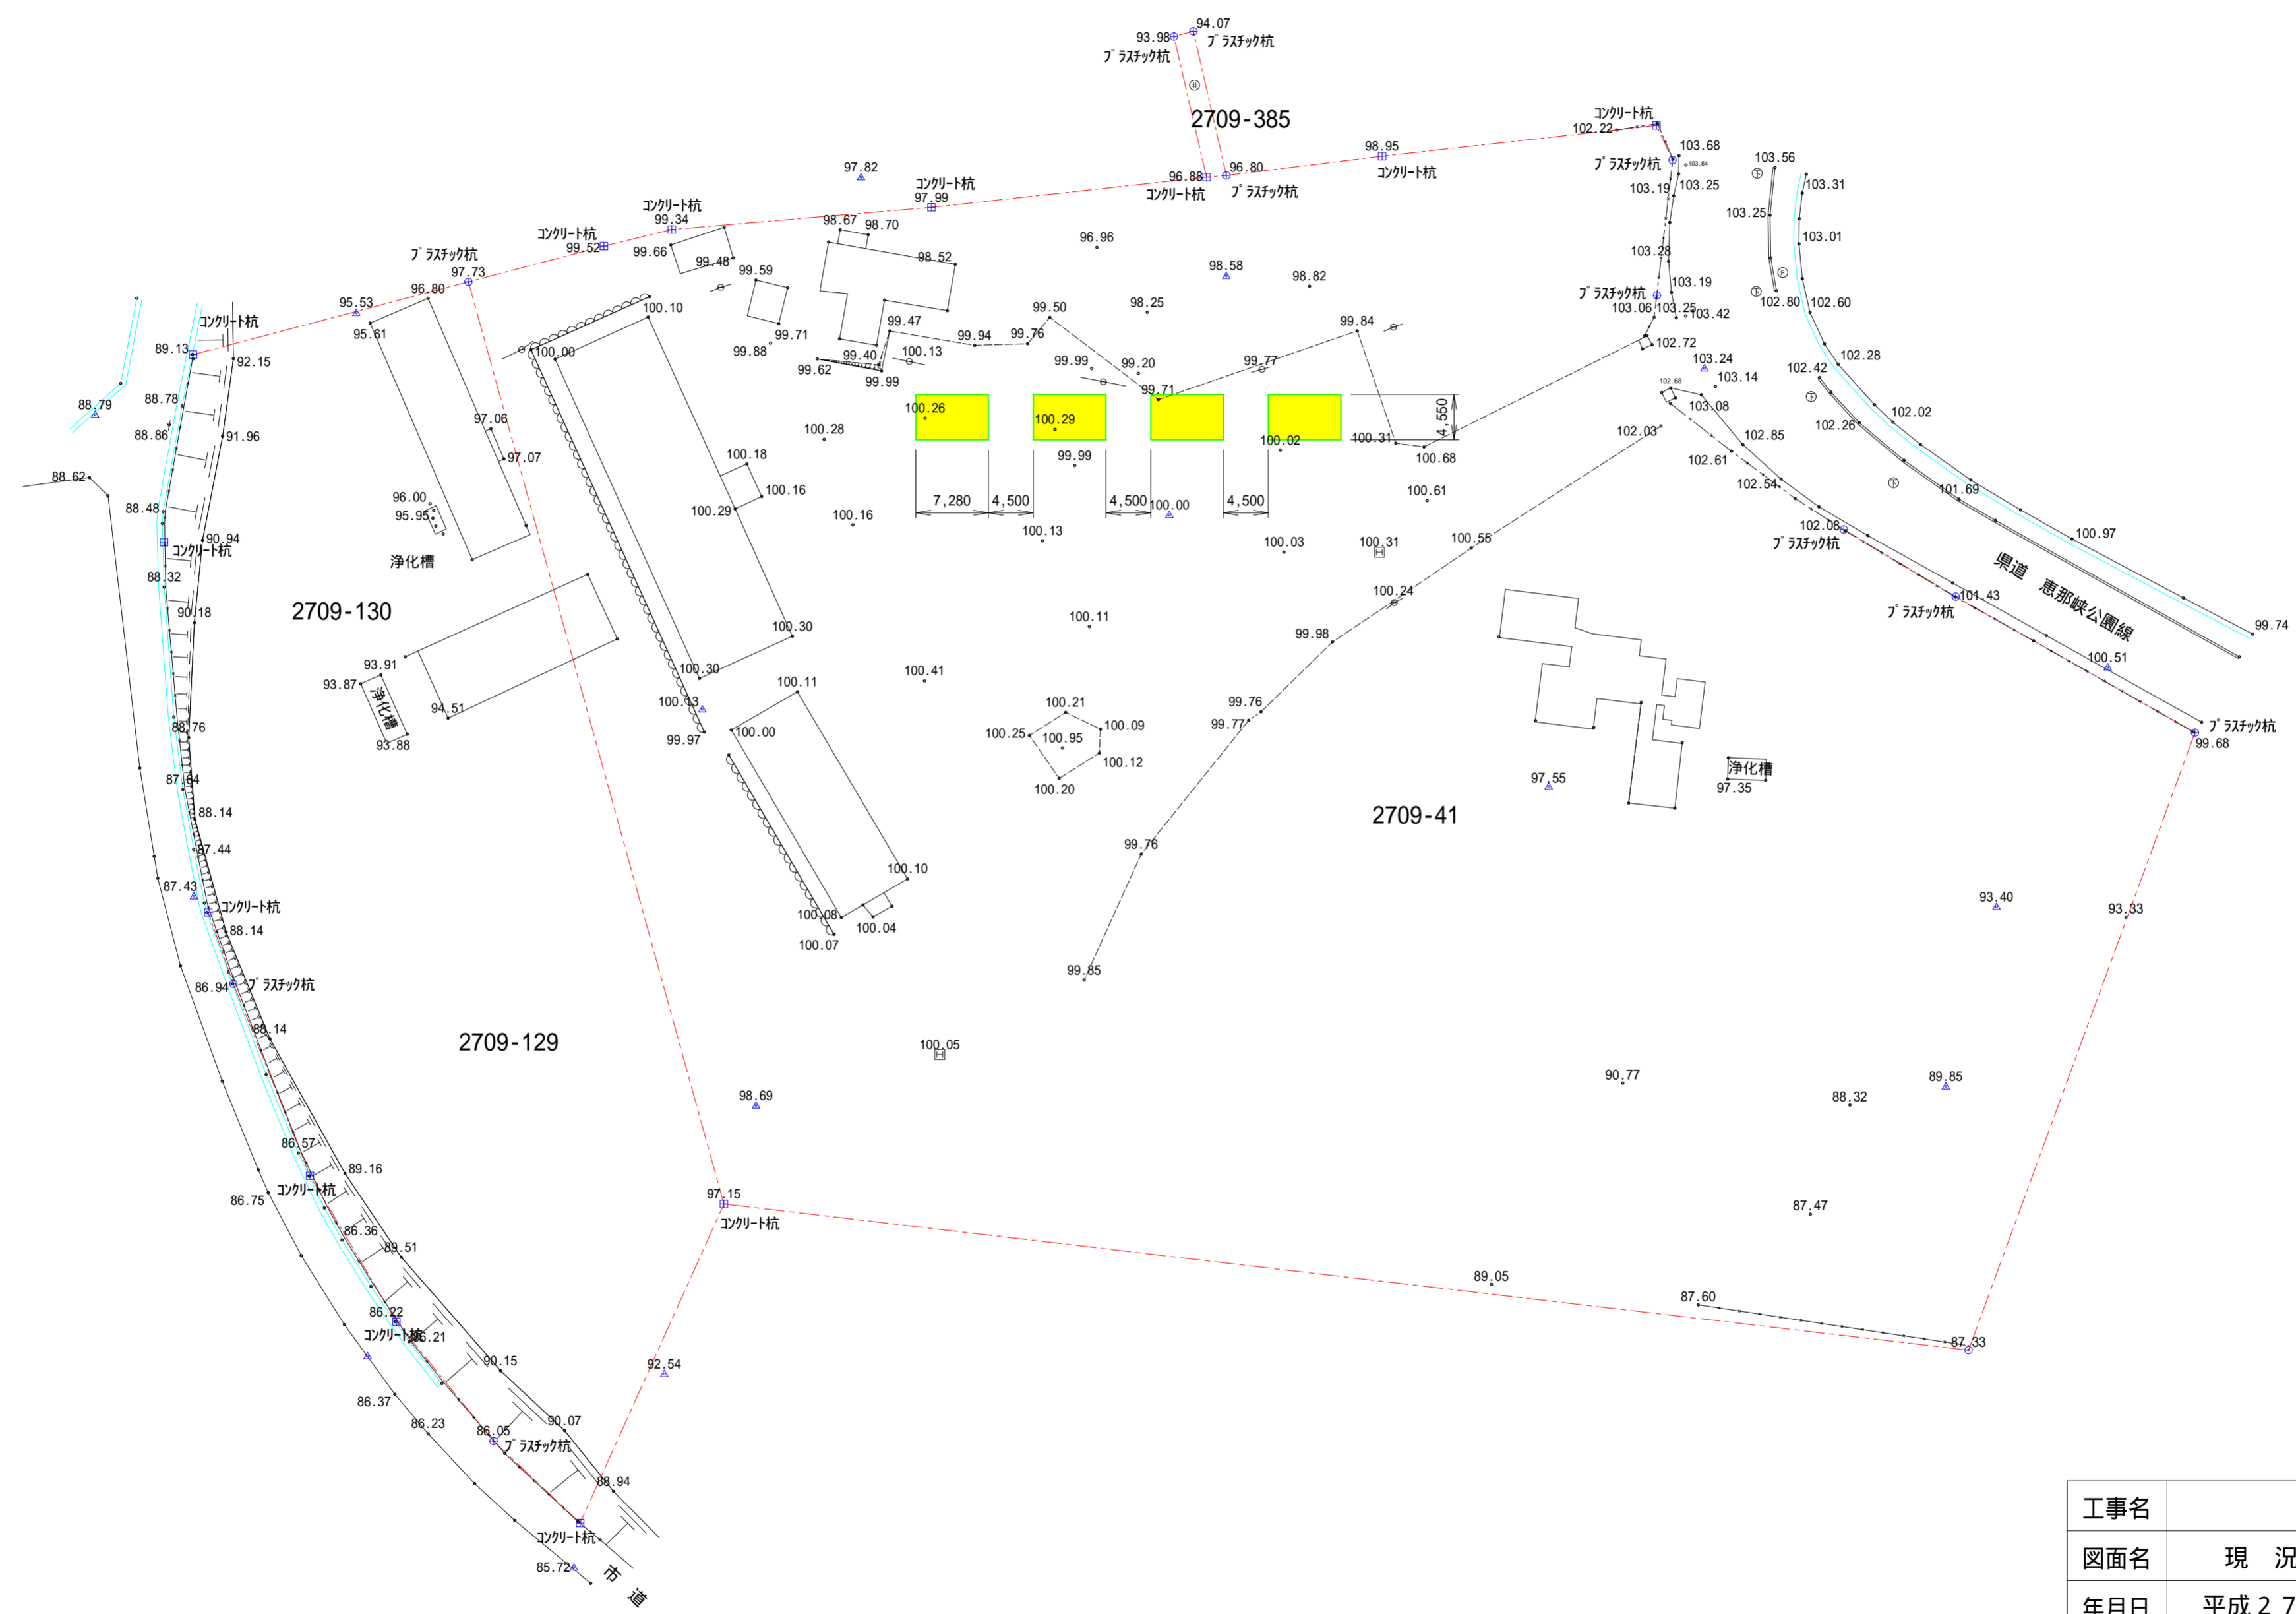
94.07
93.98
プラスチック杭
プラスチック杭
2709-385
コンクリート杭
102.22
98.95
103.68
96.80
96.88
コンクリート杭
プラスチック杭
プラスチック杭
コンクリート杭
103.56
103.19
103.25
103.31
97.82
コンクリート杭
97.99
103.25
103.01
コンクリート杭
99.34
98.67
98.70
96.96
103.28
コンクリート杭
99.52
99.66
98.52
98.58
98.82
99.48
99.59
103.19
プラスチック杭
97.73
プラスチック杭
102.80
102.60
96.80
95.53
103.06
103.25
103.42
99.50
98.25
99.84
100.10
99.47
コンクリート杭
95.61
99.71
99.94
99.76
102.72
100.00
99.88
99.40
100.13
99.99
99.20
99.77
103.24
102.28
89.13
92.15
99.62
99.99
103.14
102.42
99.71
102.68
103.08
102.02
100.26
100.29
4,550
88.79
88.78
97.06
102.26
100.28
100.31
102.03
102.85
88.86
91.96
97.07
100.18
100.02
99.99
100.68
102.61
88.62
100.16
100.61
96.00
7,280
4,500
4,500
4,500
102.54
101.69
88.48
95.95
100.29
100.16
100.00
90.94
100.13
102.08
100.97
コンクリート杭
100.03
100.31
100.55
プラスチック杭
浄化槽
88.32
県道 恵那峡公園線
2709-130
100.24
101.43
90.18
プラスチック杭
99.74
100.30
100.11
99.98
93.91
100.51
93.87
100.30
100.41
94.51
100.11
浄化槽
100.33
100.21
99.76
プラスチック杭
88.76
93.88
99.97
100.00
100.25
100.09
99.77
99.68
100.95
100.12
浄化槽
97.55
87.64
100.20
97.35
2709-41
88.14
87.44
99.76
100.10
87.43
コンクリート杭
93.40
93.33
88.14
100.08
100.04
100.07
99.85
86.94
プラスチック杭
86.14
2709-129
100.05
90.77
89.85
88.32
98.69
86.57
89.16
コンクリート杭
97.15
86.75
コンクリート杭
87.47
86.36
89.51
89.05
87.60
86.22
コンクリート杭
86.21
87.33
90.15
92.54
86.37
86.23
90.07
86.05
プラスチック杭
88.94
コンクリート杭
85.72
市 道
| 工事名 | |
|---|---|
| 図面名 | 現 況 |
| 年月日 | 平成２７ |